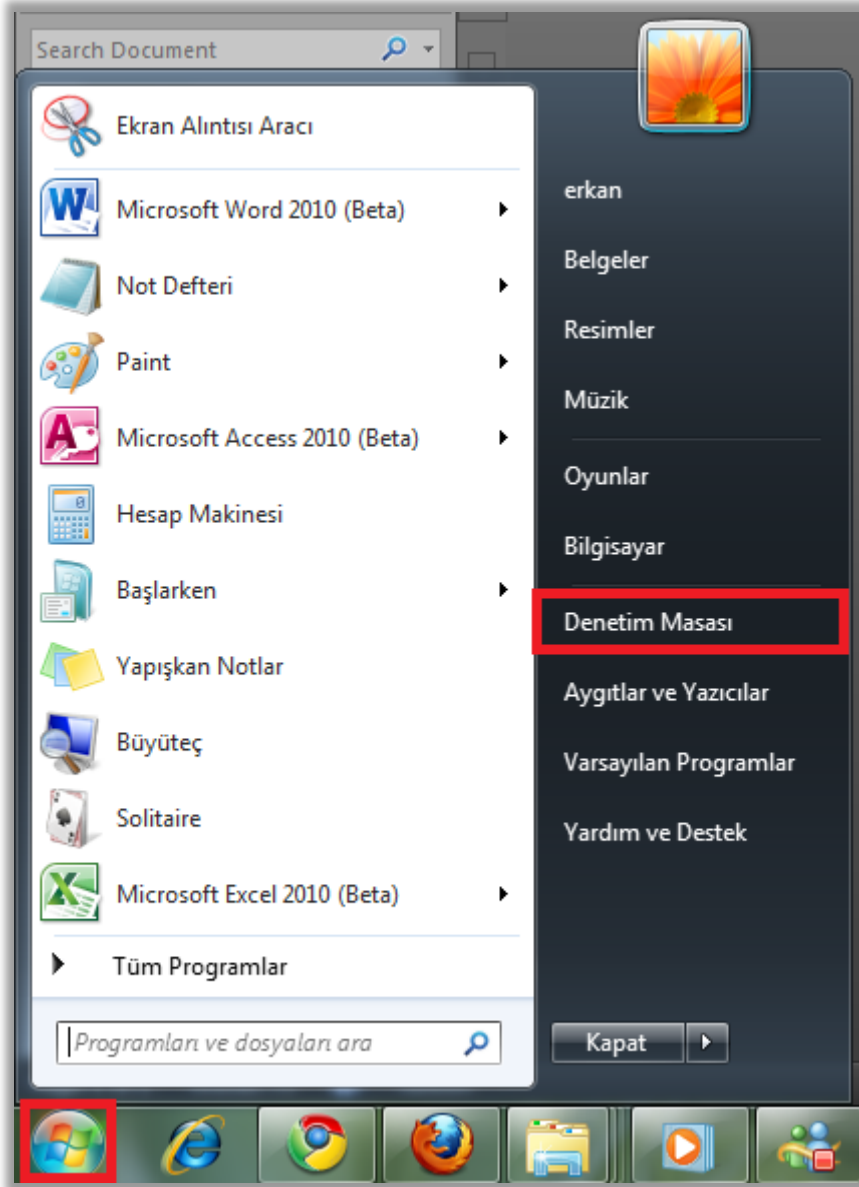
Search Document

Ekran Alıntısı Aracı

Microsoft Word 2010 (Beta)

Not Defteri

Paint

Microsoft Access 2010 (Beta)

Hesap Makinesi

Başlarken

Yapışkan Notlar

Büyüteç

Solitaire

Microsoft Excel 2010 (Beta)

Tüm Programlar

Programları ve dosyaları ara

erkan

Belgeler

Resimler

Müzik

Oyunlar

Bilgisayar

Denetim Masası

Aygıtlar ve Yazıcılar

Varsayılan Programlar

Yardım ve Destek

Kapat